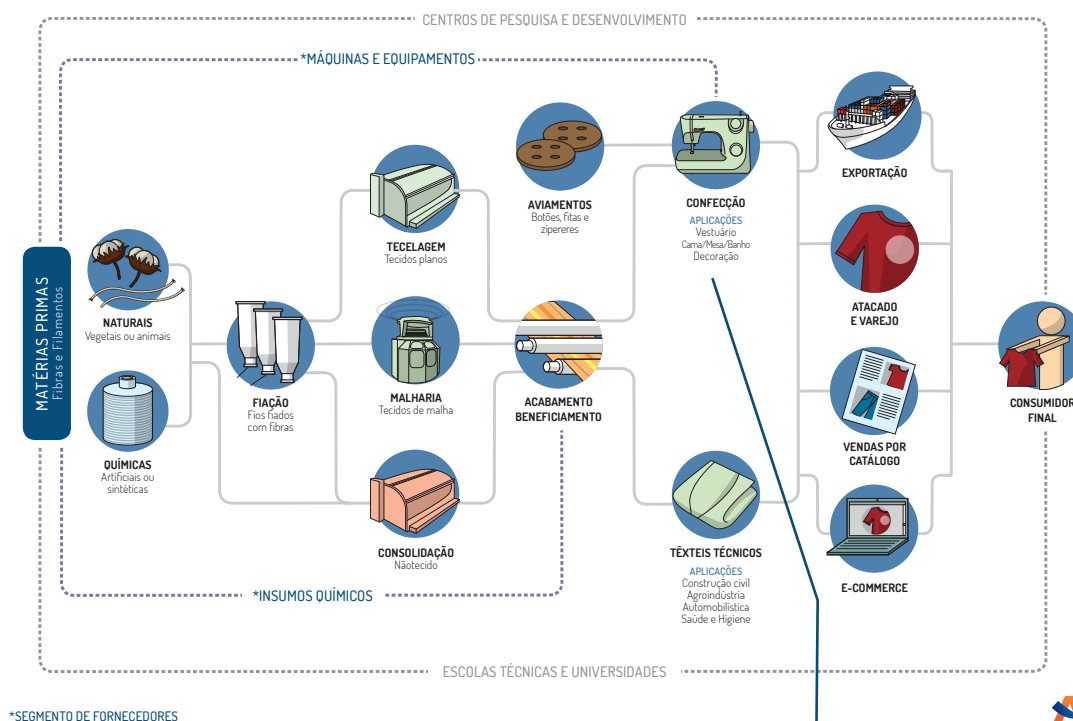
CENTROS DE PESQUISA E DESENVOLVIMENTO

*MÁQUINAS E EQUIPAMENTOS

MATÉRIAS PRIMAS
Fibras e Filamentos

NATURAIS
Vegetais ou animais

QUÍMICAS
Artificiais ou sintéticas

FIAÇÃO
Fios fiados com fibras

TECELAGEM
Tecidos planos

MALHARIA
Tecidos de malha

CONSOLIDAÇÃO
Nãotecido

AVIAMENTOS
Botões, fitas e zipereres

ACABAMENTO
BENEFICIAMENTO

CONFECÇÃO
APLICAÇÕES
Vestuário
Cama/Mesa/Banho
Decoração

TÊXTEIS TÉCNICOS
APLICAÇÕES
Construção civil
Agroindústria
Automobilística
Saúde e Higiene

EXPORTAÇÃO

ATACADO
E VAREJO

VENDAS POR
CATÁLOGO

E-COMMERCE

CONSUMIDOR
FINAL

*INSUMOS QUÍMICOS

ESCOLAS TÉCNICAS E UNIVERSIDADES

*SEGMENTO DE FORNECEDORES